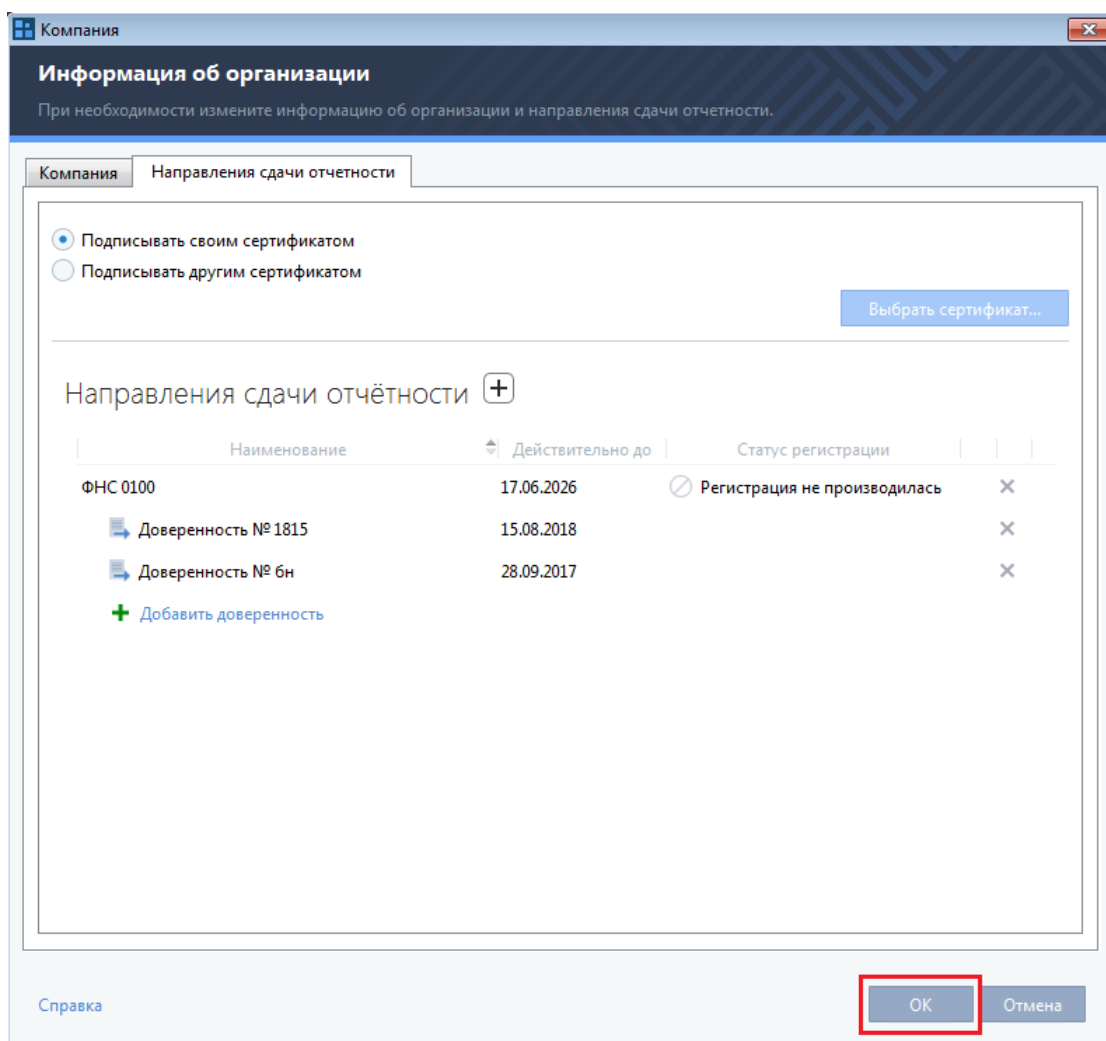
Компания

Информация об организации

При необходимости измените информацию об организации и направления сдачи отчетности.

Компания | Направления сдачи отчетности

Подписывать своим сертификатом
Подписывать другим сертификатом

Выбрать сертификат...

Направления сдачи отчётности

| Наименование | Действительно до | Статус регистрации |
|---|---|---|
| ФНС 0100 | 17.06.2026 | Регистрация не производилась |
| Доверенность № 1815 | 15.08.2018 | |
| Доверенность № 6н | 28.09.2017 | |

Добавить доверенность

Справка

OK

Отмена